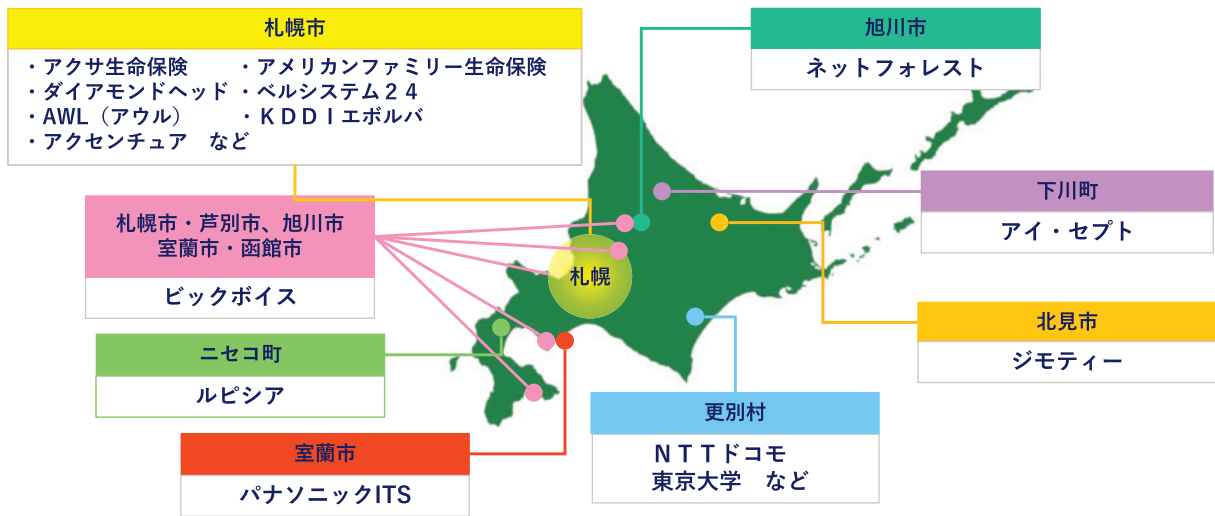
札幌市

・アクサ生命保険
・ダイアモンドヘッド
・AWL（アウル）
・アクセンチュア　など

・アメリカンファミリー生命保険
・ベルシステム２４
・ＫＤＤＩエボルバ

旭川市

ネットフォレスト

下川町

アイ・セプト

札幌市・芦別市、旭川市
室蘭市・函館市

ビックボイス

札幌

北見市

ジモティー

ニセコ町

ルピシア

更別村

ＮＴＴドコモ
東京大学　など

室蘭市

パナソニックITS